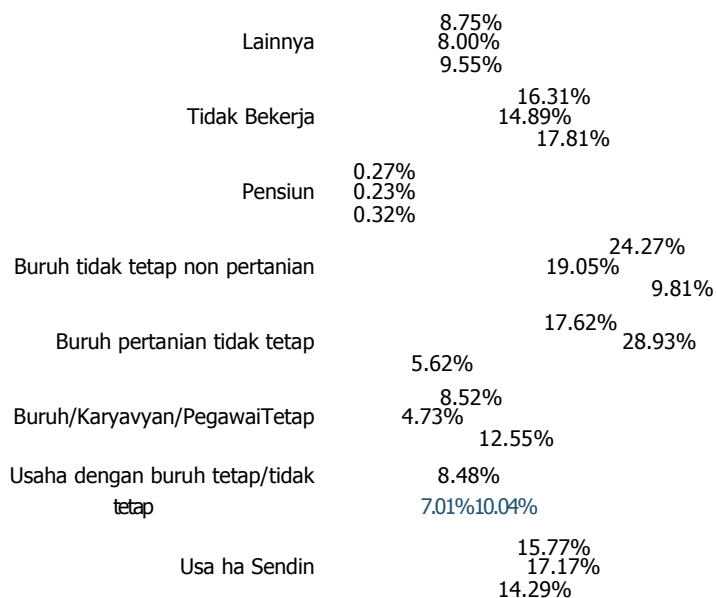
Lainnya
8.75%
8.00%
9.55%

Tidak Bekerja
16.31%
14.89%
17.81%

Pensiun
0.27%
0.23%
0.32%

Buruh tidak tetap non pertanian
24.27%
19.05%
9.81%

Buruh pertanian tidak tetap
17.62%
28.93%
5.62%

Buruh/Karyavyan/PegawaiTetap
8.52%
4.73%
12.55%

Usaha dengan buruh tetap/tidak tetap
8.48%
7.01%10.04%

Usa ha Sendin
15.77%
17.17%
14.29%